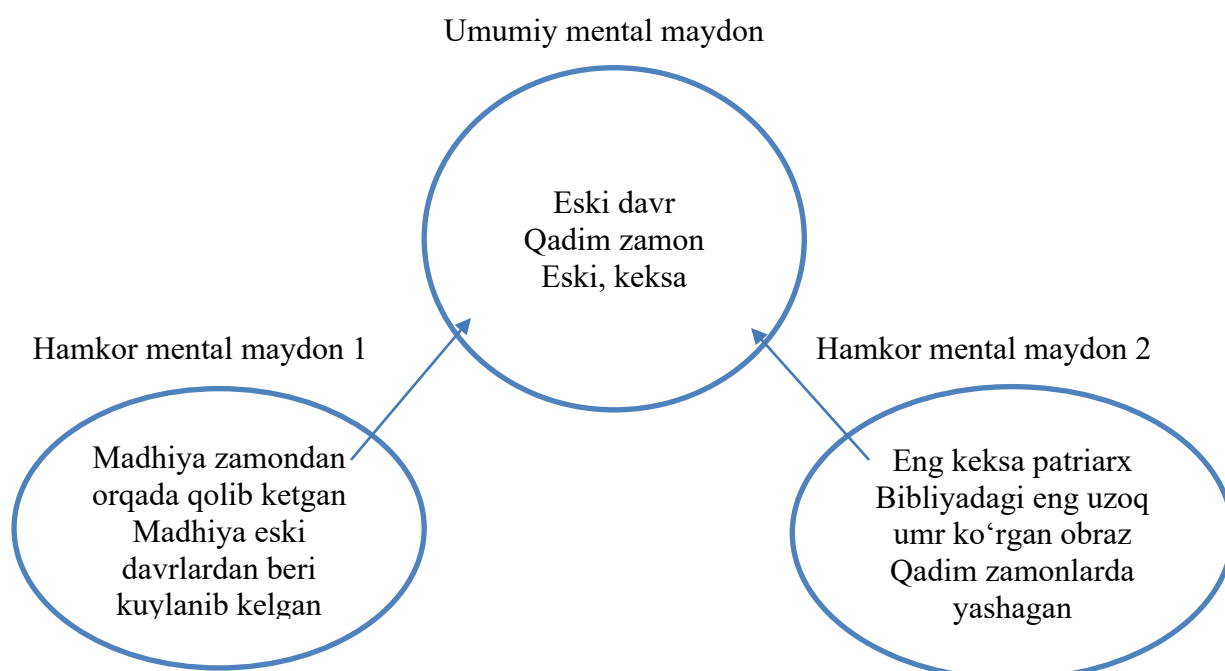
Umumiy mental maydon

Eski davr
Qadim zamon
Eski, keksa

Hamkor mental maydon 1

Madhiya zamondan orqada qolib ketgan
Madhiya eski davrlardan beri kuylanib kelgan

Hamkor mental maydon 2

Eng keksa patriarx
Bibliyadagi eng uzoq umr ko‘rgan obraz
Qadim zamonlarda yashagan